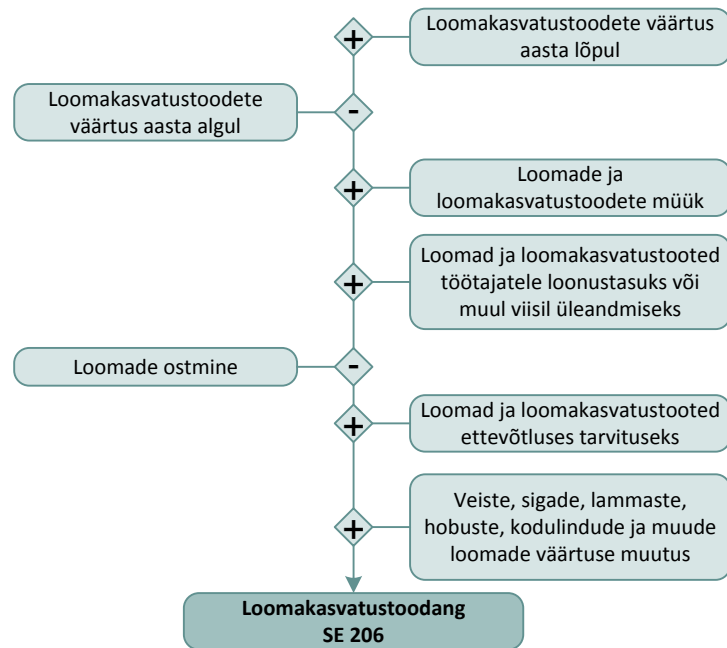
+ Loomakasvatustoodete väärtus aasta lõpul

Loomakasvatustoodete väärtus aasta algul -

+ Loomade ja loomakasvatustoodete müük

+ Loomad ja loomakasvatustooted töötajatele loonustasuks või muul viisil üleandmiseks

Loomade ostmine -

+ Loomad ja loomakasvatustooted ettevõtluses tarvituseks

+ Veiste, sigade, lammaste, hobuste, kodulindude ja muude loomade väärtuse muutus

**Loomakasvatustoodang SE 206**